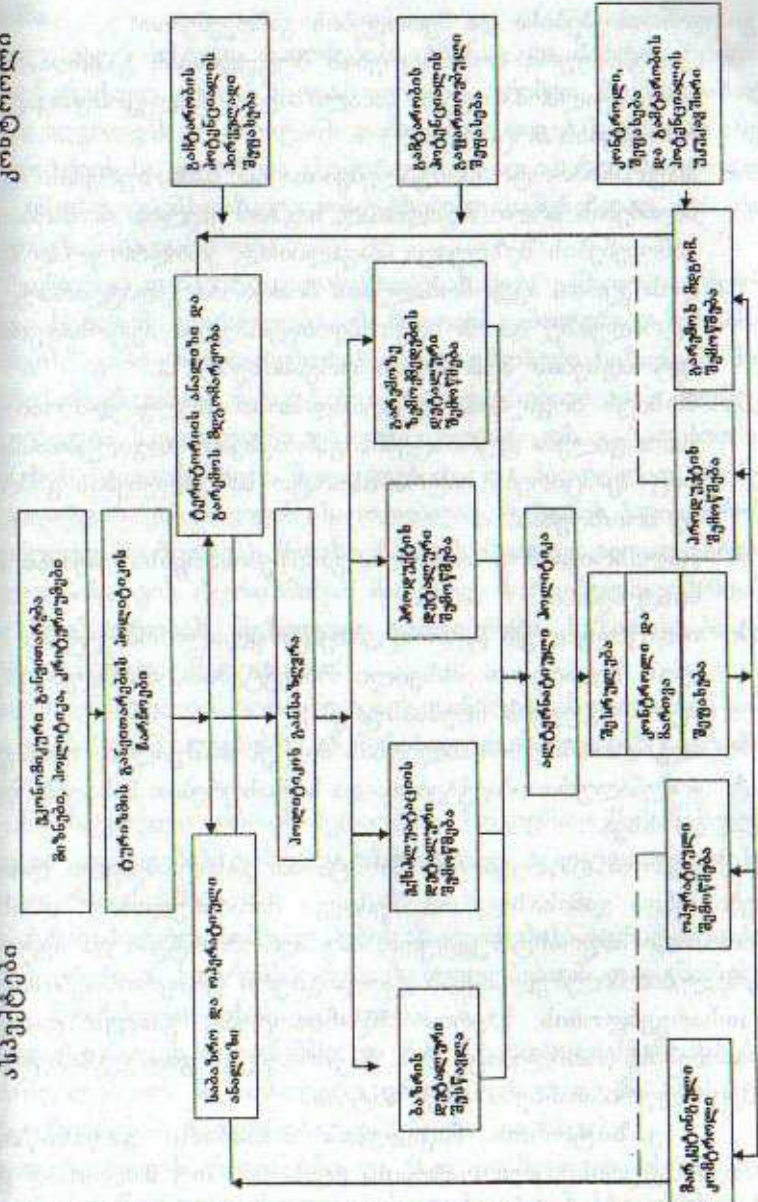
ასპექტები

სტრატეგიული მიზნები, პოლიტიკა, ღირებულებები

ორგანიზაციის განვითარების პოლიტიკის შემუშავება

ბიზნესი და ოპერაციული ანალიზი

სტრუქტურის ანალიზი და გარემოს შეფასება

პოლიტიკის განხორციელება

ბიზნეს ფუნქციების სტრუქტურების შემუშავება

მონაცემების სტრუქტურის შემუშავება

პროცესების სტრუქტურის შემუშავება

ტექნიკური ინფრასტრუქტურის შემუშავება

ინტეგრირებული მოდელი

შეფასება

ინფორმაციული სტრუქტურის შემუშავება

ფუნქციური მოდელი

ბიზნეს პროცესების ინტეგრაცია

გარემოს შეფასება

პროექტების შემუშავება

ტექნოლოგიური შემუშავება

ინფრასტრუქტურული სტრუქტურის შემუშავება

ფაქტორები

ტექნოლოგიური ინოვაციების შედეგები

ორგანიზაციული ცვლილებები

ტექნოლოგიების ინტეგრაციის შედეგები

სტანდარტები, ნორმები და ტექნოლოგიური განვითარება